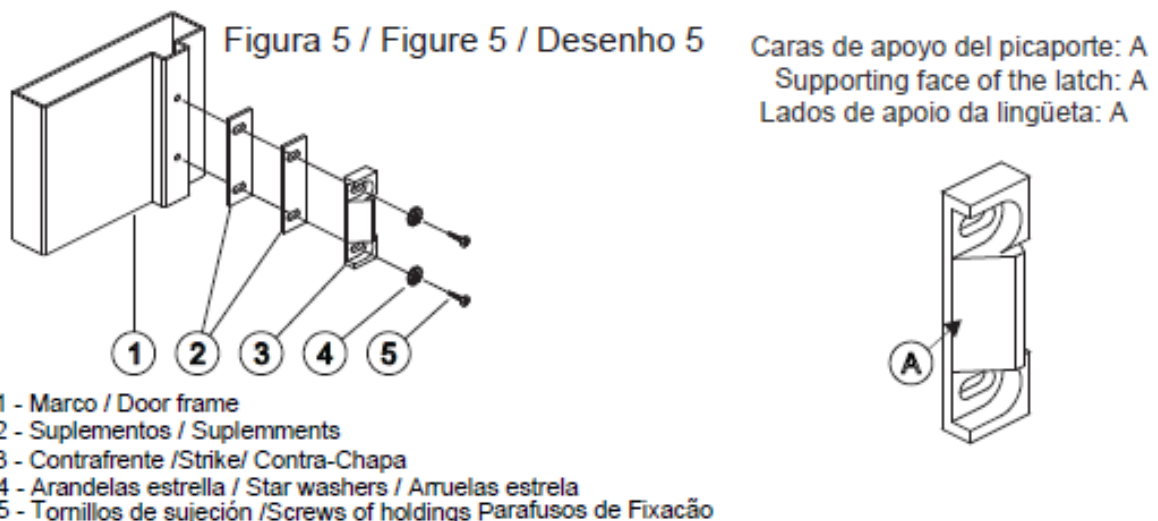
Figura 5 / Figure 5 / Desenho 5

Caras de apoyo del picaporte: A
Supporting face of the latch: A
Lados de apoio da lingüeta: A

1 2 3 4 5

A

1 - Marco / Door frame
2 - Suplementos / Suplemments
3 - Contrafrente /Strike/ Contra-Chapa
4 - Arandelas estrella / Star washers / Arruelas estrela
5 - Tornillos de sujeción /Screws of holdings Parafusos de Fixacão